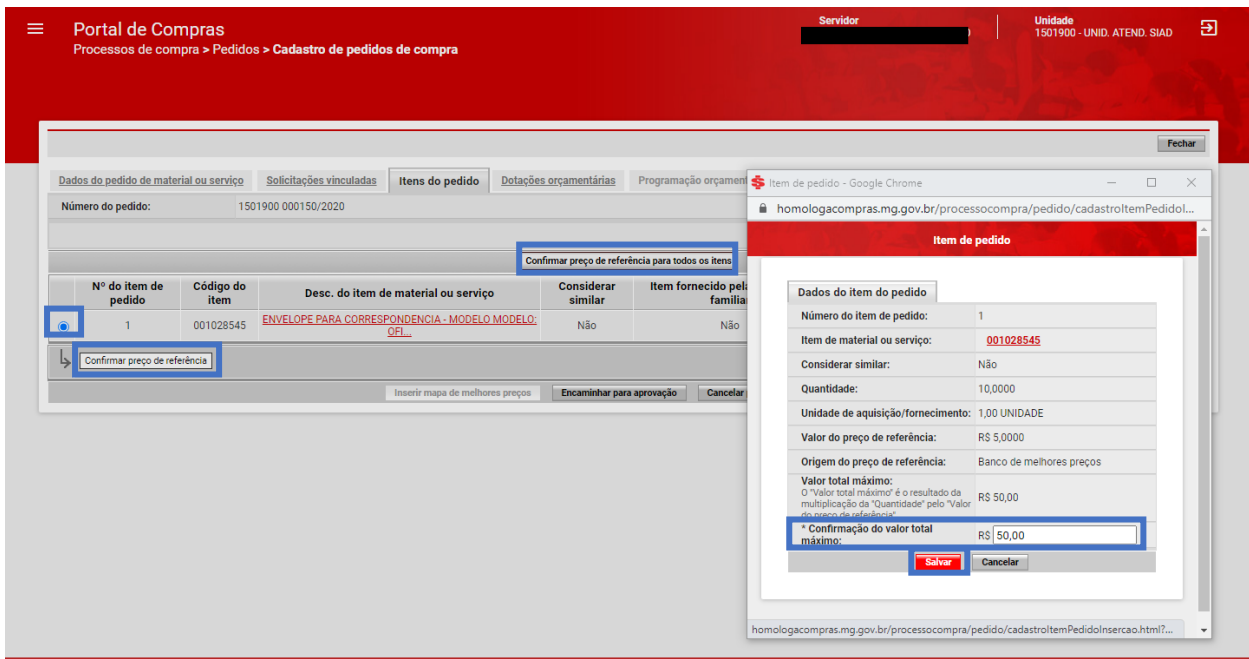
Portal de Compras
Processos de compra > Pedidos > Cadastro de pedidos de compra

Servidor
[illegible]

Unidade
1501900 - UNID. ATEND. SIAD

Fechar

Dados do pedido de material ou serviço | Solicitações vinculadas | Itens do pedido | Dotações orçamentárias | Programação orçament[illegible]

Número do pedido: 1501900 000150/2020

Confirmar preço de referência para todos os itens

| | Nº do item de pedido | Código do item | Desc. do item de material ou serviço | Considerar similar | Item fornecido pel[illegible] famili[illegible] |
|---|---|---|---|---|---|
| | 1 | 001028545 | ENVELOPE PARA CORRESPONDENCIA - MODELO MODELO: OFI... | Não | Não |

Confirmar preço de referência

Inserir mapa de melhores preços | Encaminhar para aprovação | Cancelar

Item de pedido - Google Chrome
homologacompras.mg.gov.br/processocompra/pedido/cadastroItemPedidoI...

Item de pedido

Dados do item do pedido

| | |
|---|---|
| Número do item de pedido: | 1 |
| Item de material ou serviço: | 001028545 |
| Considerar similar: | Não |
| Quantidade: | 10,0000 |
| Unidade de aquisição/fornecimento: | 1,00 UNIDADE |
| Valor do preço de referência: | R$ 5,0000 |
| Origem do preço de referência: | Banco de melhores preços |
| Valor total máximo: O "Valor total máximo" é o resultado da multiplicação da "Quantidade" pelo "Valor do preço de referência". | R$ 50,00 |
| * Confirmação do valor total máximo: | R$ 50,00 |

Salvar | Cancelar

homologacompras.mg.gov.br/processocompra/pedido/cadastroItemPedidoInsercao.html?...